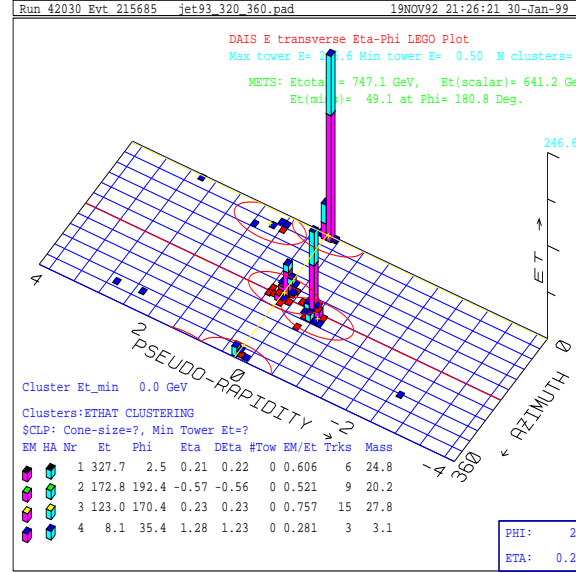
Run 42030 Evt 215685 jet93_320_360.pad 19NOV92 21:26:21 30-Jan-99

DAIS E transverse Eta-Phi LEGO Plot
Max tower E= 2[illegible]6.6 Min tower E= 0.50 N clusters= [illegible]

METS: Etota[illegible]= 747.1 GeV, Et(scalar)= 641.2 Ge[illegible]
Et(mi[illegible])= 49.1 at Phi= 180.8 Deg.

246.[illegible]

ET →

4
2
0
-2
-4
PSEUDO-RAPIDITY →
0
360
← AZIMUTH

Cluster Et_min 0.0 GeV

Clusters:ETHAT CLUSTERING
$CLP: Cone-size=?, Min Tower Et=?

| EM | HA | Nr | Et | Phi | Eta | DEta | #Tow | EM/Et | Trks | Mass |
|---|---|---|---|---|---|---|---|---|---|---|
| | | 1 | 327.7 | 2.5 | 0.21 | 0.22 | 0 | 0.606 | 6 | 24.8 |
| | | 2 | 172.8 | 192.4 | -0.57 | -0.56 | 0 | 0.521 | 9 | 20.2 |
| | | 3 | 123.0 | 170.4 | 0.23 | 0.23 | 0 | 0.757 | 15 | 27.8 |
| | | 4 | 8.1 | 35.4 | 1.28 | 1.23 | 0 | 0.281 | 3 | 3.1 |

PHI: 2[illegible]
ETA: 0.2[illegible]